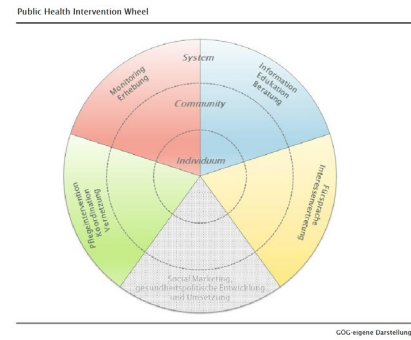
Public Health Intervention Wheel

System

Community

Individuum

Monitoring
Erhebung

Information
Edukation
Beratung

Fürsprache
Interessensvertretung

Social Marketing,
gesundheitspolitische Entwicklung
und Umsetzung

Pflegeintervention
Koordination
Vernetzung

GÖG-eigene Darstellung